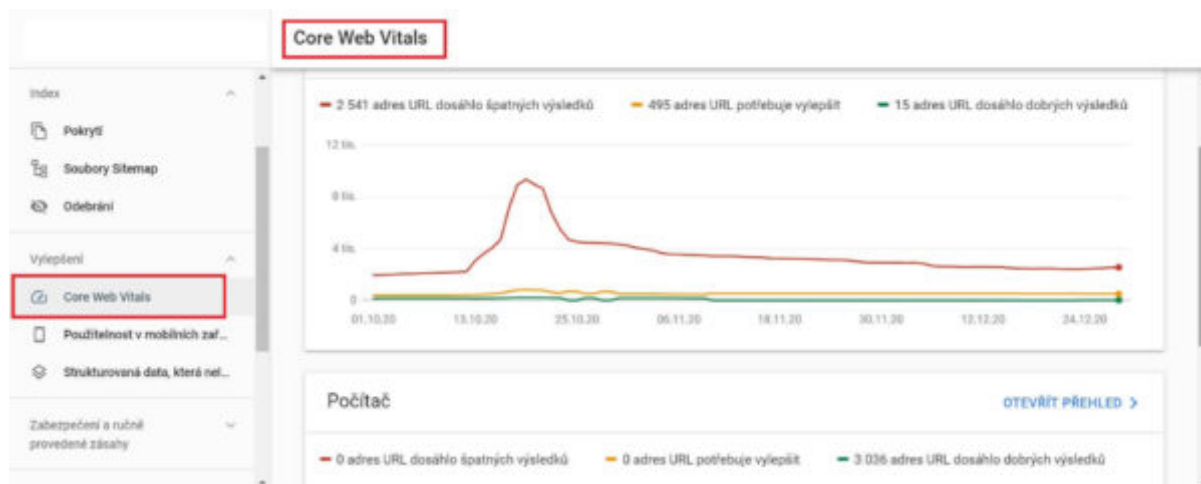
Core Web Vitals

Index

Pokrytí

Soubory Sitemap

Odebrání

Vylepšení

Core Web Vitals

Použitelnost v mobilních zař...

Strukturovaná data, která nel...

Zabezpečení a ručně provedené zásahy

2 541 adres URL dosáhlo špatných výsledků

495 adres URL potřebuje vylepšit

15 adres URL dosáhlo dobrých výsledků

12 tis.

8 tis.

4 tis.

0

01.10.20

13.10.20

25.10.20

06.11.20

18.11.20

30.11.20

12.12.20

24.12.20

Počítač

OTEVŘÍT PŘEHLED >

0 adres URL dosáhlo špatných výsledků

0 adres URL potřebuje vylepšit

3 036 adres URL dosáhlo dobrých výsledků